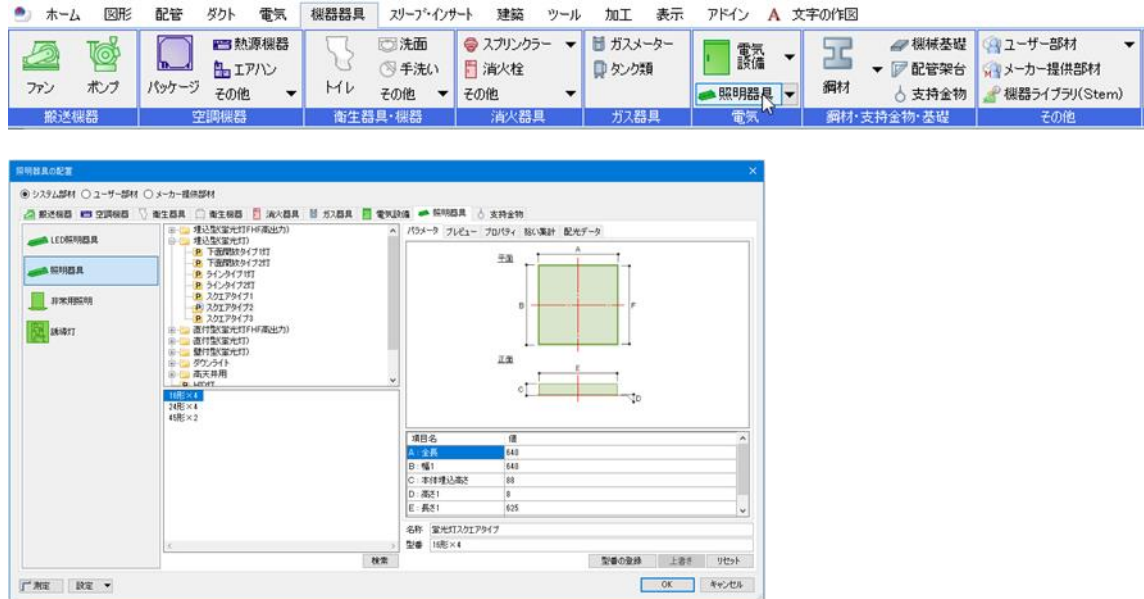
ホーム 図形 配管 ダクト 電気 機器器具 スリーブ･インサート 建築 ツール 加工 表示 アドイン A 文字の作図

ファン ポンプ 搬送機器
パッケージ 熱源機器 エアハン その他 空調機器
トイレ 洗面 手洗い その他 衛生器具・機器
スプリンクラー 消火栓 その他 消火器具
ガスメーター タンク類 ガス器具
電気設備 照明器具 電気
鋼材 機械基礎 配管架台 支持金物 鋼材・支持金物・基礎
ユーザー部材 メーカー提供部材 機器ライブラリ(Stem) その他

照明器具の配置

◉ システム部材 ○ ユーザー部材 ○ メーカー提供部材

搬送機器 空調機器 衛生器具 衛生機器 消火器具 ガス器具 電気設備 照明器具 支持金物

LED照明器具
照明器具
非常用照明
誘導灯

埋込型(蛍光灯FHF高出力)
埋込型(蛍光灯)
下面開放タイプ1灯
下面開放タイプ2灯
ラインタイプ1灯
ラインタイプ2灯
スクエアタイプ1
スクエアタイプ2
スクエアタイプ3
直付型(蛍光灯FHF高出力)
直付型(蛍光灯)
壁付型(蛍光灯)
ダウンライト
高天井用
HID灯

16形×4
24形×4
45形×2

検索

パラメータ プレビュー プロパティ 拾い集計 配光データ

平面
A
B
F
正面
E
C
D

| 項目名 | 値 |
|---|---|
| A：全長 | 640 |
| B：幅1 | 640 |
| C：本体埋込高さ | 88 |
| D：高さ1 | 8 |
| E：長さ1 | 625 |

名称 蛍光灯スクエアタイプ
型番 16形×4

型番の登録 上書き リセット

測定 設定

OK キャンセル